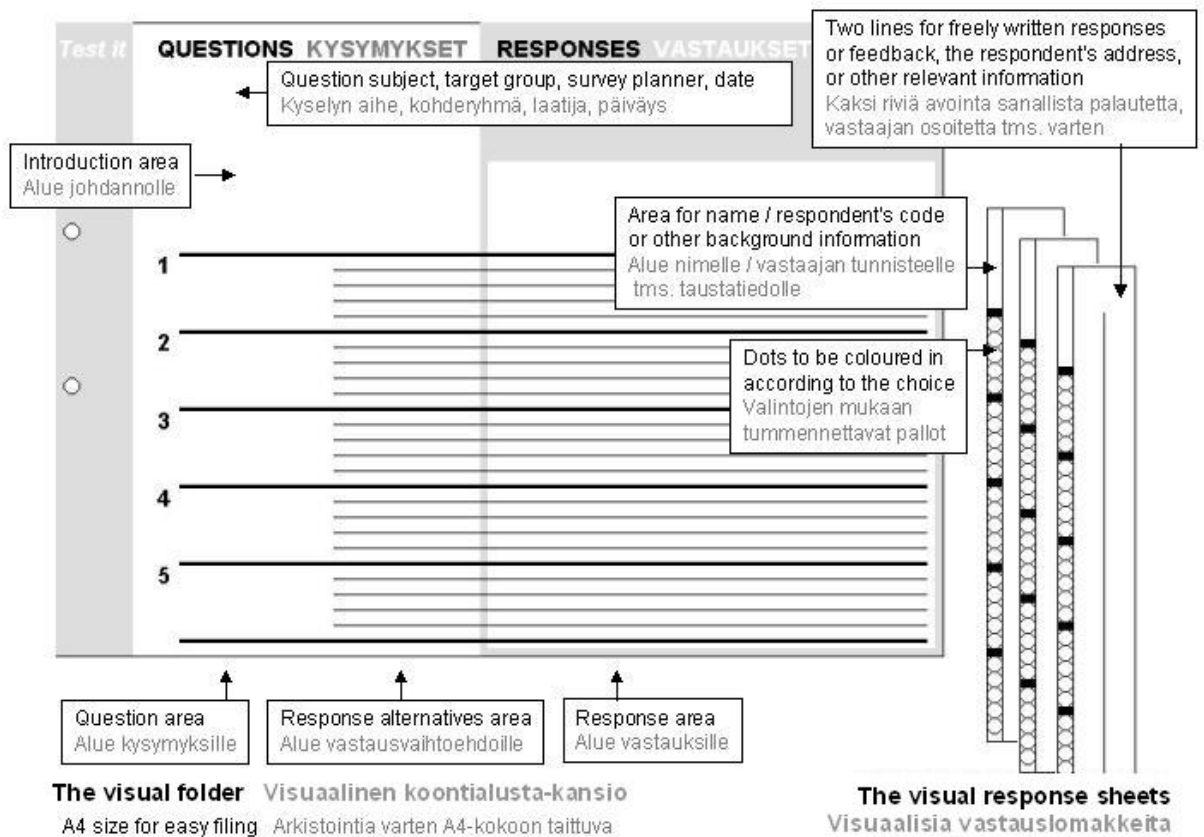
Test it QUESTIONS KYSYMYKSET RESPONSES VASTAUKSET

Question subject, target group, survey planner, date
Kyselyn aihe, kohderyhmä, laatija, päiväys

Two lines for freely written responses or feedback, the respondent's address, or other relevant information
Kaksi riviä avointa sanallista palautetta, vastaajan osoitetta tms. varten

Introduction area
Alue johdannolle

Area for name / respondent's code or other background information
Alue nimelle / vastaajan tunnisteelle tms. taustatiedolle

1

2

Dots to be coloured in according to the choice
Valintojen mukaan tummennettavat pallot

3

4

5

Question area
Alue kysymyksille

Response alternatives area
Alue vastausvaihtoehdoille

Response area
Alue vastauksille

The visual folder Visuaalinen koontialusta-kansio
A4 size for easy filing Arkistointia varten A4-kokoon taittuva

The visual response sheets
Visuaalisia vastauslomakkeita